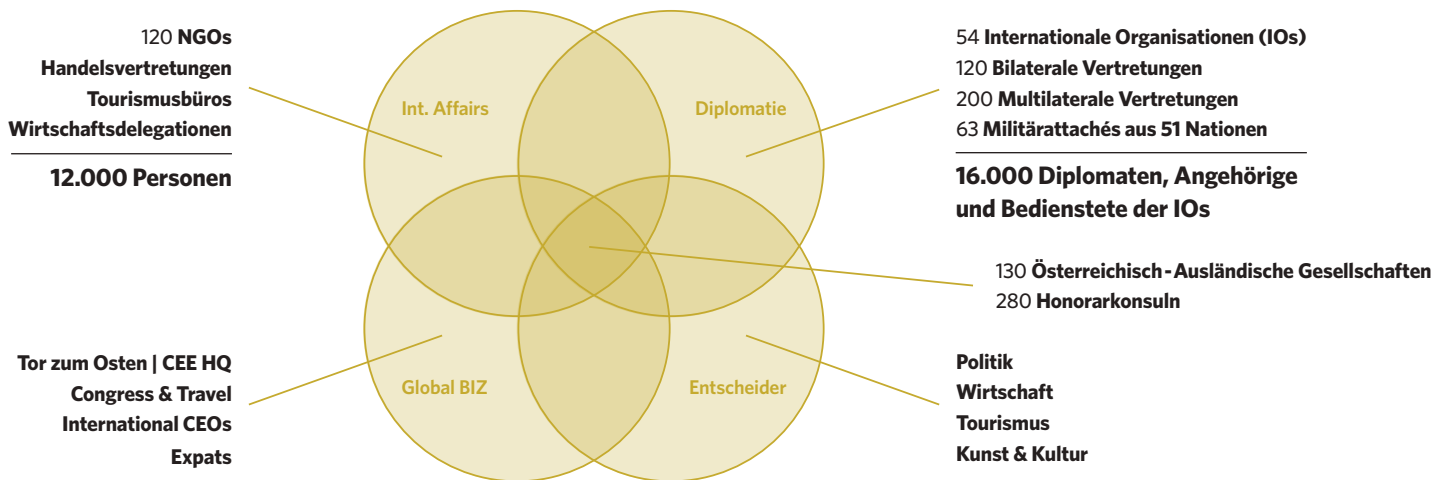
120 **NGOs**
**Handelsvertretungen**
**Tourismusbüros**
**Wirtschaftsdelegationen**

**12.000 Personen**

Int. Affairs

Diplomatie

54 **Internationale Organisationen (IOs)**
120 **Bilaterale Vertretungen**
200 **Multilaterale Vertretungen**
63 **Militärattachés aus 51 Nationen**

**16.000 Diplomaten, Angehörige und Bedienstete der IOs**

130 **Österreichisch-Ausländische Gesellschaften**
280 **Honorarkonsuln**

**Tor zum Osten | CEE HQ**
**Congress & Travel**
**International CEOs**
**Expats**

Global BIZ

Entscheider

**Politik**
**Wirtschaft**
**Tourismus**
**Kunst & Kultur**